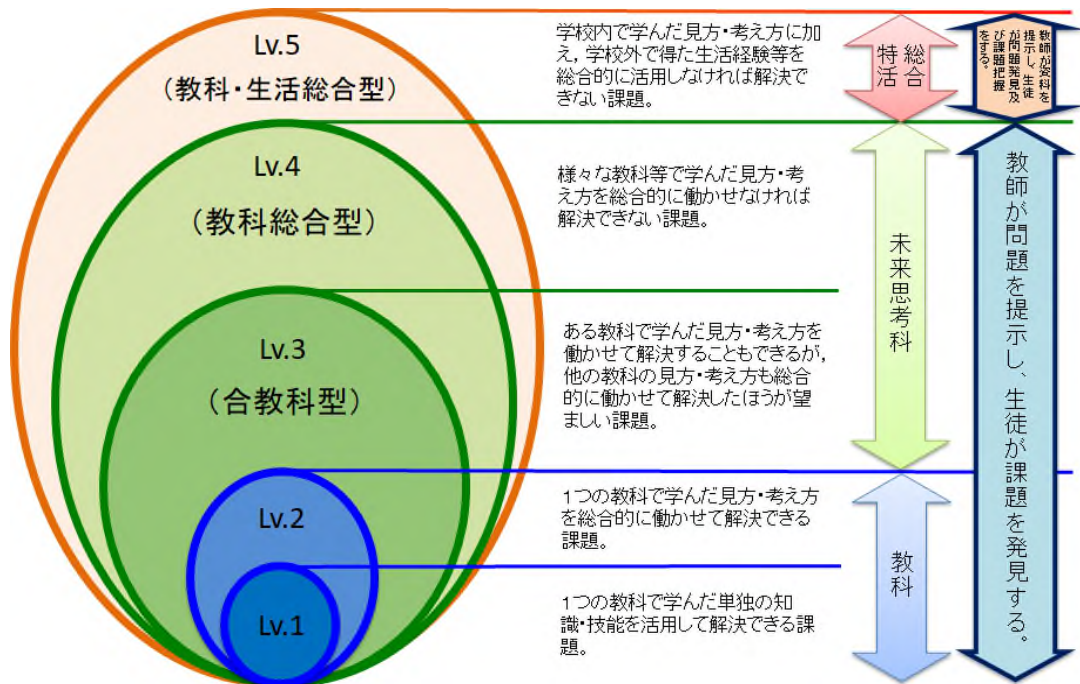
Lv.5
（教科・生活総合型）

Lv.4
（教科総合型）

Lv.3
（合教科型）

Lv.2

Lv.1

学校内で学んだ見方・考え方に加え，学校外で得た生活経験等を総合的に活用しなければ解決できない課題。

様々な教科等で学んだ見方・考え方を総合的に働かせなければ解決できない課題。

ある教科で学んだ見方・考え方を働かせて解決することもできるが，他の教科の見方・考え方も総合的に働かせて解決したほうが望ましい課題。

1つの教科で学んだ見方・考え方を総合的に働かせて解決できる課題。

1つの教科で学んだ単独の知識・技能を活用して解決できる課題。

総合
特活

未来思考科

教科

教師が資料を提示し，生徒が問題発見及び課題把握をする。

教師が問題を提示し、生徒が課題を発見する。